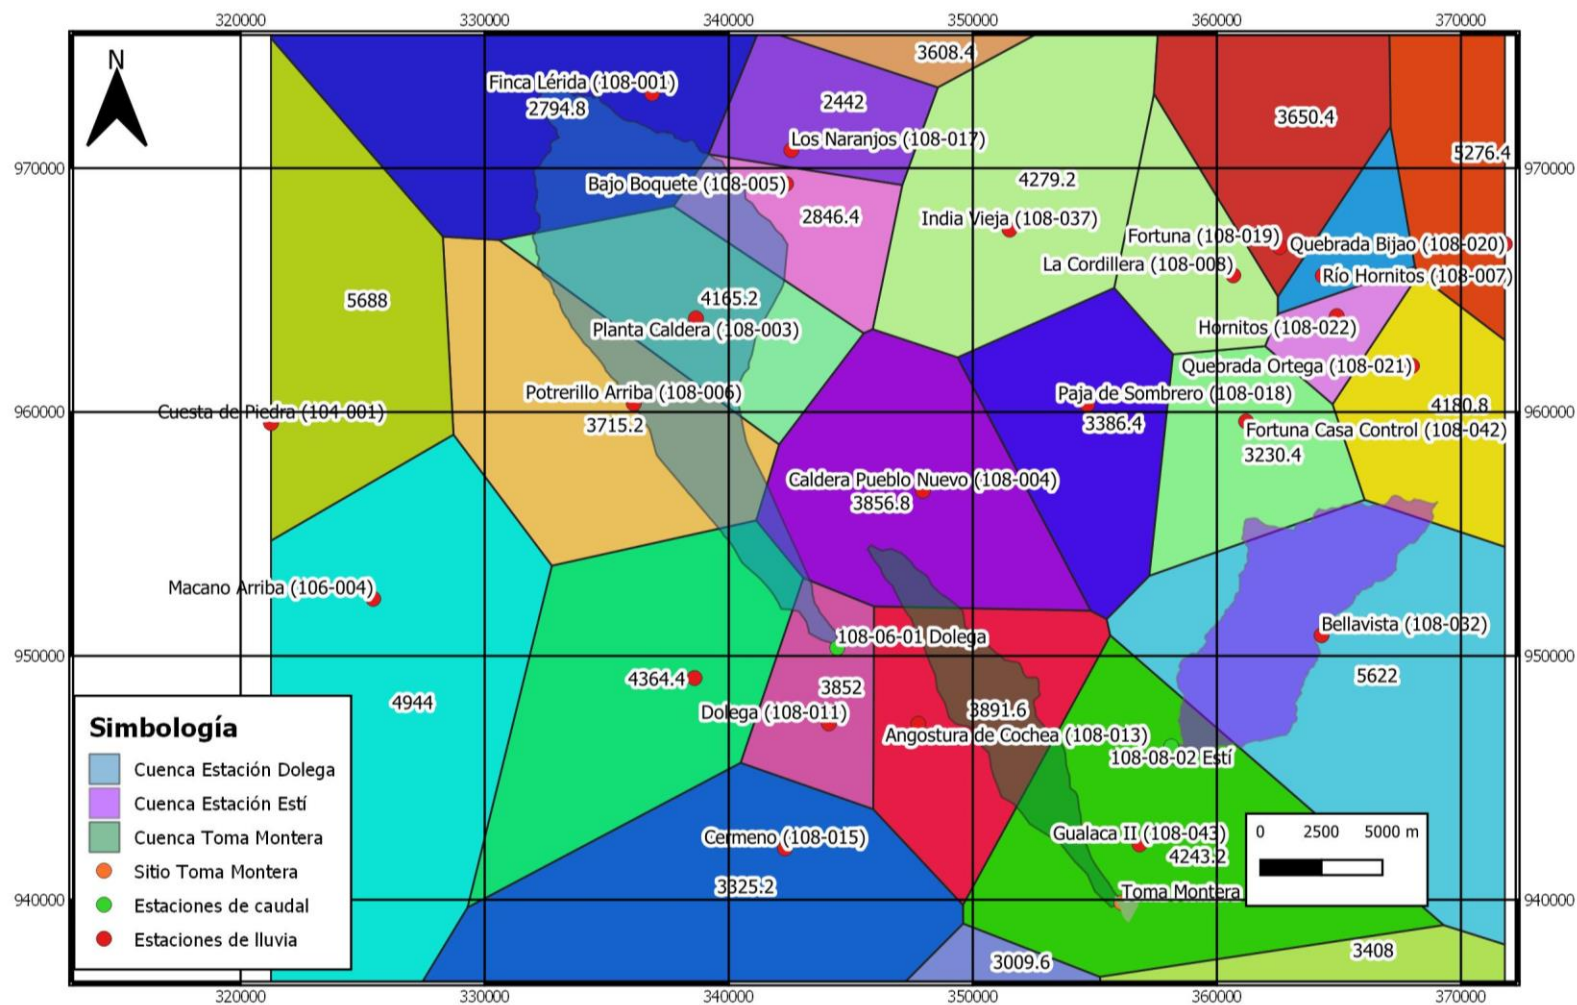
320000 330000 340000 350000 360000 370000

N

3608.4
Finca Lérida (108-001)
2794.8
2442
Los Naranjos (108-017)
3650.4
5276.4
970000
Bajo Boquete (108-005)
4279.2
2846.4
India Vieja (108-037)
Fortuna (108-019)
Quebrada Bijao (108-020)
La Cordillera (108-008)
Río Hornitos (108-007)
5688
4165.2
Planta Caldera (108-003)
Hornitos (108-022)
Quebrada Ortega (108-021)
Potrerillo Arriba (108-006)
Paja de Sombrero (108-018)
960000
Cuesta de Piedra (104-001)
4180.8
3715.2
3386.4
Fortuna Casa Control (108-042)
3230.4
Caldera Pueblo Nuevo (108-004)
3856.8
Macano Arriba (106-004)
Bellavista (108-032)
108-06-01 Dolega
950000
5622
4364.4
3852
4944
3891.6
Dolega (108-011)
Angostura de Cochea (108-013)
108-08-02 Estí
Cermeno (108-015)
Gualaca II (108-043)
0 2500 5000 m
4243.2
3325.2
Toma Montera
940000
3408
3009.6

Simbología
Cuenca Estación Dolega
Cuenca Estación Estí
Cuenca Toma Montera
Sitio Toma Montera
Estaciones de caudal
Estaciones de lluvia

320000 330000 340000 350000 360000 370000